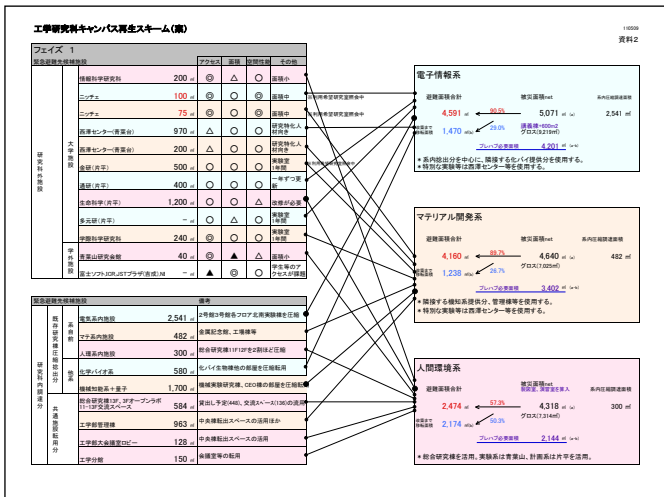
工学研究科キャンパス再生スキーム(案)

110509
資料2

フェイズ 1

| 緊急避難先候補施設 | | | アクセス | 面積 | 空間性能 | その他 |
|---|---|---|---|---|---|---|
| 研究科外施設 | 大学施設 | 情報科学研究科 200 ㎡ | ◎ | △ | ○ | 面積小 |
| | | ニッチェ 100 ㎡ | ◎ | ○ | ◎ | 面積中 |
| | | ニッチェ 75 ㎡ | ◎ | ○ | ◎ | 面積中 |
| | | 西澤センター(青葉台) 970 ㎡ | △ | ○ | ○ | 研究物化人材共有 |
| | | 西澤センター(青葉台) 200 ㎡ | ◎ | ○ | ○ | 研究物化人材共有 |
| | | 金研(片平) 500 ㎡ | ○ | ○ | ○ | 実験室1年間 |
| | | 通研(片平) 400 ㎡ | ○ | ○ | ○ | 一年ずつ更新 |
| | | 生命科学(片平) 1,200 ㎡ | ○ | ◎ | △ | 改修が必要 |
| | | 多元研(片平) ㎡ | ○ | ○ | ○ | 実験室1年間 |
| | | 学際科学研究科 240 ㎡ | ◎ | ○ | ○ | 実験室1年間 |
| | 学外施設 | 農業山研究会館 40 ㎡ | ◎ | ▲ | ◎ | 面積小 |
| | | 富士ソフトJCR,JSTプラザ(吉成)NI ㎡ | ● | ▲ | ◎ | 学生等のアクセスが課題 |

| 緊急避難先候補施設 | | | 備考 |
|---|---|---|---|
| 研究科内調達 | 既存建物内床転用 | 電気系共通施設 2,541 ㎡ | 2号館3号館6フロア北側実験棟を圧縮 |
| | | 工学系共通施設 482 ㎡ | 金属記念館、工場棟等 |
| | | 人間系共通施設 300 ㎡ | 総合研究棟11F12Fを2割ほど圧縮 |
| | | 化学バイオ系 580 ㎡ | 化バイ生物棟他の部屋を圧縮転用 |
| | | 機械知能系+量子 1,700 ㎡ | 機械実験研究棟、CEO棟の部屋を圧縮転用 |
| | 共通施設転用 | 総合研究棟13F、3Fオープンラボ11~13F交流スペース 584 ㎡ | 貸出し予定(440)、交流スペース(136)の活用 |
| | | 工学部管理棟 963 ㎡ | 中央棟転出スペースの活用ほか |
| | | 工学部大会議室ロビー 128 ㎡ | 中央棟転出スペースの活用 |
| | | 工学分館 150 ㎡ | 会議室等の転用 |

電子情報系
避難面積合計 4,591 ㎡ 90.5%
被災面積net 5,071 ㎡
系内圧縮調達面積 2,541 ㎡
研究室で利用可能面積 1,470 ㎡ 29.0%
損傷面積×600m2 グロス(9,219㎡)
プレハブ必要面積 4,201 ㎡
＊系内総出分を中心に、隣接する化バイ提供分を使用する。
＊特別な実験等は西澤センター等を使用する。

マテリアル開発系
避難面積合計 4,160 ㎡ 89.7%
被災面積net 4,640 ㎡
系内圧縮調達面積 482 ㎡
研究室で利用可能面積 1,238 ㎡ 26.7%
グロス(7,025㎡)
プレハブ必要面積 3,402 ㎡
＊隣接する機知系提供分、管理棟等を使用する。
＊特別な実験等は西澤センター等を使用する。

人間環境系
避難面積合計 2,474 ㎡ 57.3%
被災面積net 4,318 ㎡
系内圧縮調達面積 300 ㎡
研究室で利用可能面積 2,174 ㎡ 50.3%
グロス(7,314㎡)
プレハブ必要面積 2,144 ㎡
＊総合研究棟を活用。実験系は青葉山、計画系は片平を活用。